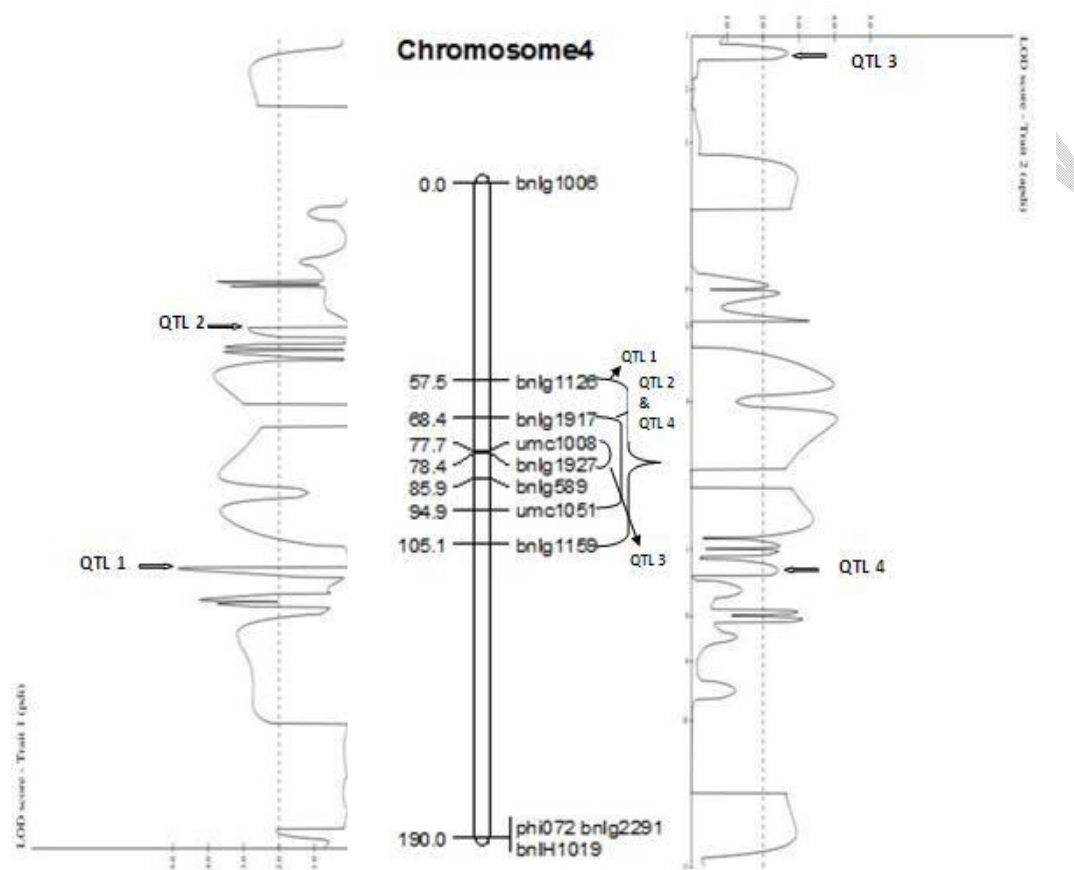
Chromosome4

QTL 2

QTL 1

LOD score - Trait 1 (pdi)

0.0 bnlg1006
57.5 bnlg1126
68.4 bnlg1917
77.7 umc1008
78.4 bnlg1927
85.9 bnlg589
94.9 umc1051
105.1 bnlg1159
190.0 phi072 bnlg2291 bnlH1019

QTL 1
QTL 2 & QTL 4
QTL 3

QTL 3

QTL 4

LOD score - Trait 2 (apdi)